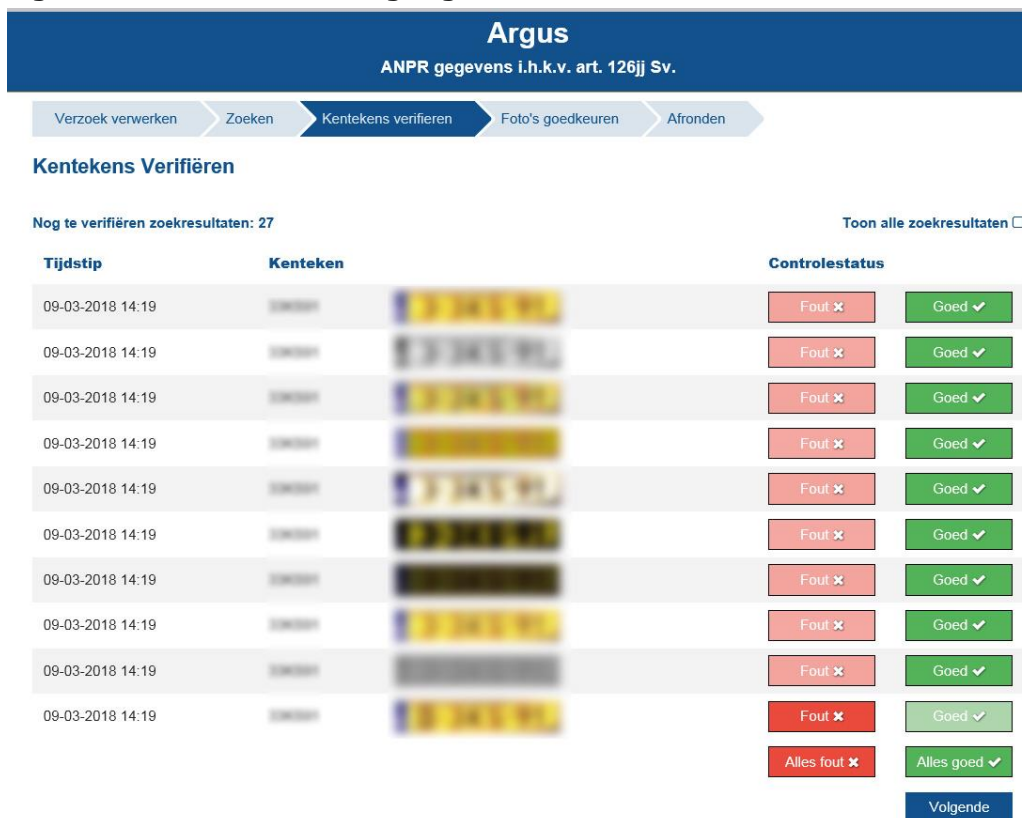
Argus

ANPR gegevens i.h.k.v. art. 126jj Sv.

Verzoek verwerken | Zoeken | Kentekens verifieren | Foto's goedkeuren | Afronden

Kentekens Verifiëren

Nog te verifiëren zoekresultaten: 27

Toon alle zoekresultaten

| Tijdstip | Kenteken | | Controlestatus | |
|---|---|---|---|---|
| 09-03-2018 14:19 | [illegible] | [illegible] | Fout ✖ | Goed ✔ |
| 09-03-2018 14:19 | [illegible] | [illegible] | Fout ✖ | Goed ✔ |
| 09-03-2018 14:19 | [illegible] | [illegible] | Fout ✖ | Goed ✔ |
| 09-03-2018 14:19 | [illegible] | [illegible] | Fout ✖ | Goed ✔ |
| 09-03-2018 14:19 | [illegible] | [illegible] | Fout ✖ | Goed ✔ |
| 09-03-2018 14:19 | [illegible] | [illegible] | Fout ✖ | Goed ✔ |
| 09-03-2018 14:19 | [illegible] | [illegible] | Fout ✖ | Goed ✔ |
| 09-03-2018 14:19 | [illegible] | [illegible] | Fout ✖ | Goed ✔ |
| 09-03-2018 14:19 | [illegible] | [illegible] | Fout ✖ | Goed ✔ |
| 09-03-2018 14:19 | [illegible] | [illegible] | Fout ✖ | Goed ✔ |

Alles fout ✖

Alles goed ✔

Volgende